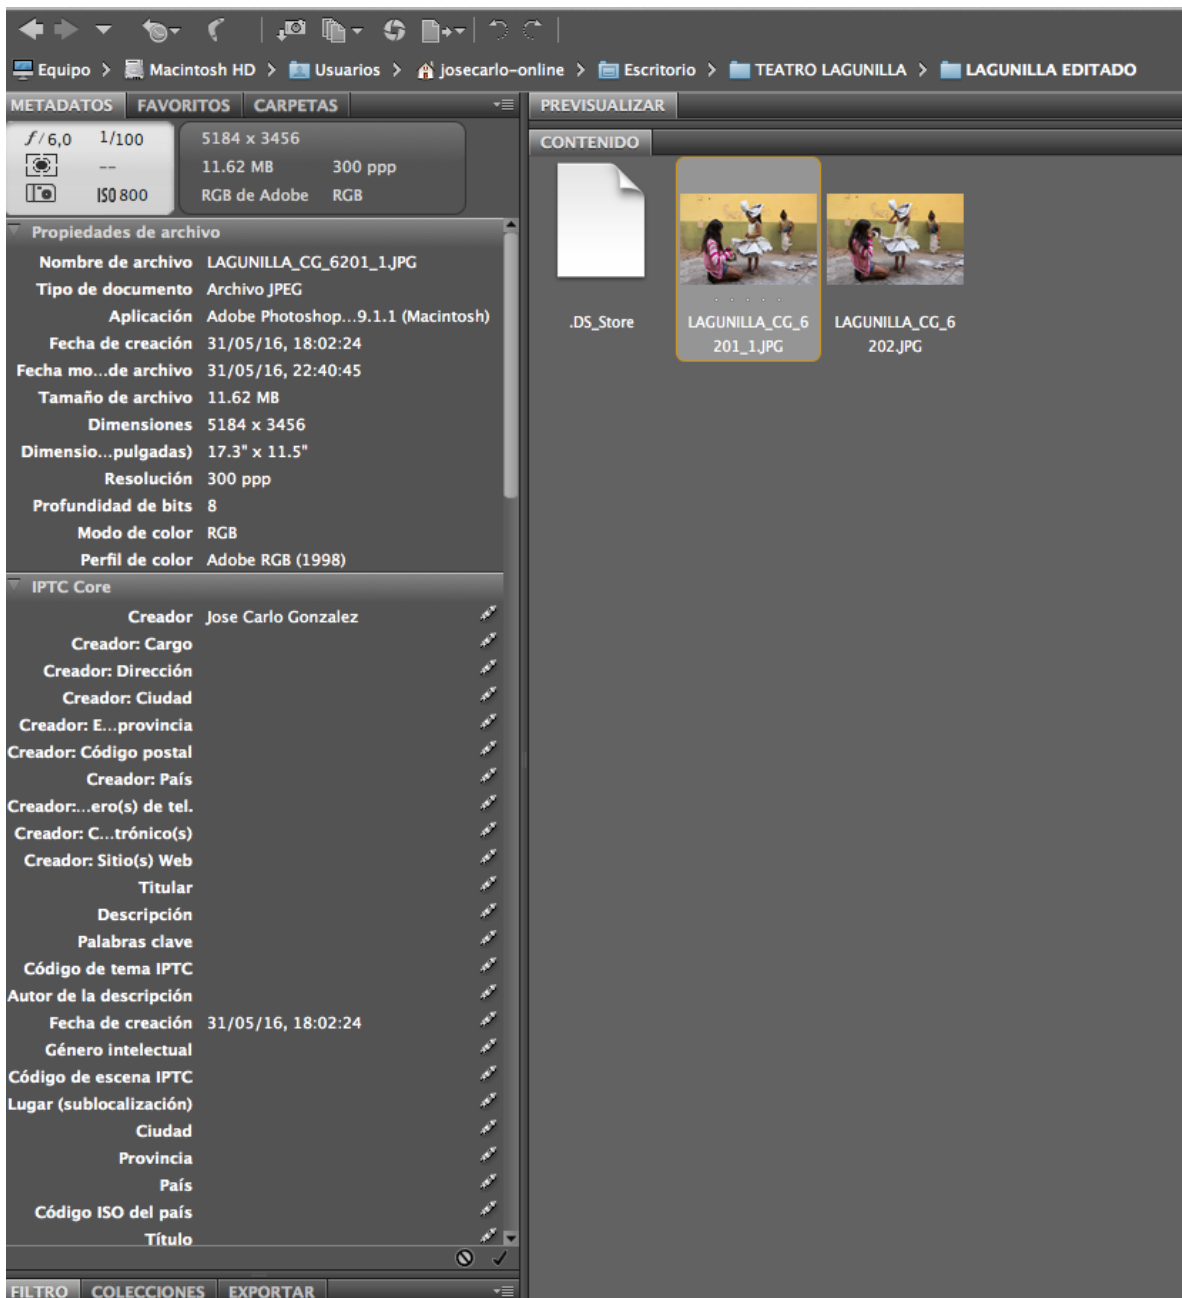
Equipo > Macintosh HD > Usuarios > josecarlo-online > Escritorio > TEATRO LAGUNILLA > LAGUNILLA EDITADO

METADATOS FAVORITOS CARPETAS

PREVISUALIZAR

CONTENIDO

$f/6,0$ 1/100
--
ISO 800

5184 x 3456
11.62 MB 300 ppp
RGB de Adobe RGB

Propiedades de archivo

| | |
|---|---|
| Nombre de archivo | LAGUNILLA_CG_6201_1.JPG |
| Tipo de documento | Archivo JPEG |
| Aplicación | Adobe Photoshop...9.1.1 (Macintosh) |
| Fecha de creación | 31/05/16, 18:02:24 |
| Fecha mo...de archivo | 31/05/16, 22:40:45 |
| Tamaño de archivo | 11.62 MB |
| Dimensiones | 5184 x 3456 |
| Dimensio...pulgadas) | 17.3" x 11.5" |
| Resolución | 300 ppp |
| Profundidad de bits | 8 |
| Modo de color | RGB |
| Perfil de color | Adobe RGB (1998) |

IPTC Core

| | |
|---|---|
| Creador | Jose Carlo Gonzalez |
| Creador: Cargo | |
| Creador: Dirección | |
| Creador: Ciudad | |
| Creador: E...provincia | |
| Creador: Código postal | |
| Creador: País | |
| Creador:...ero(s) de tel. | |
| Creador: C...trónico(s) | |
| Creador: Sitio(s) Web | |
| Titular | |
| Descripción | |
| Palabras clave | |
| Código de tema IPTC | |
| Autor de la descripción | |
| Fecha de creación | 31/05/16, 18:02:24 |
| Género intelectual | |
| Código de escena IPTC | |
| Lugar (sublocalización) | |
| Ciudad | |
| Provincia | |
| País | |
| Código ISO del país | |
| Título | |

.DS_Store

LAGUNILLA_CG_6201_1.JPG

LAGUNILLA_CG_6202.JPG

FILTRO COLECCIONES EXPORTAR